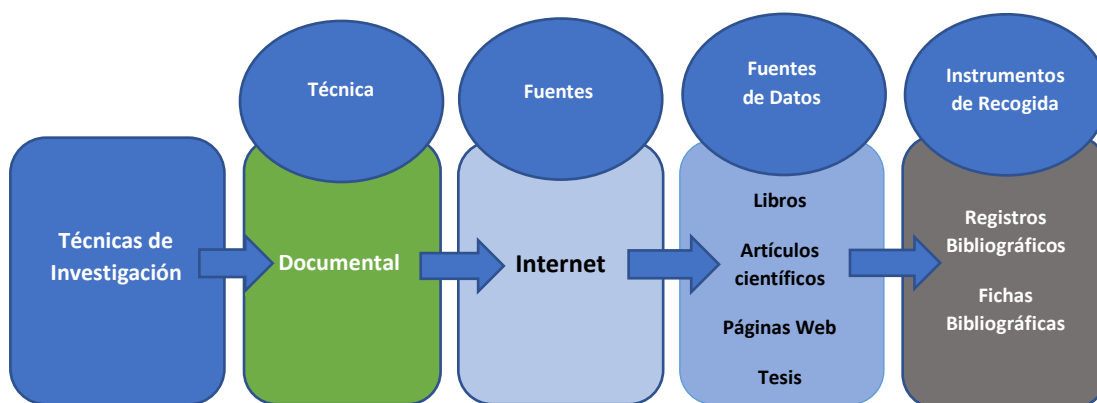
Técnicas de Investigación

Técnica

Documental

Fuentes

Internet

Fuentes de Datos

Libros

Artículos científicos

Páginas Web

Tesis

Instrumentos de Recogida

Registros Bibliográficos

Fichas Bibliográficas